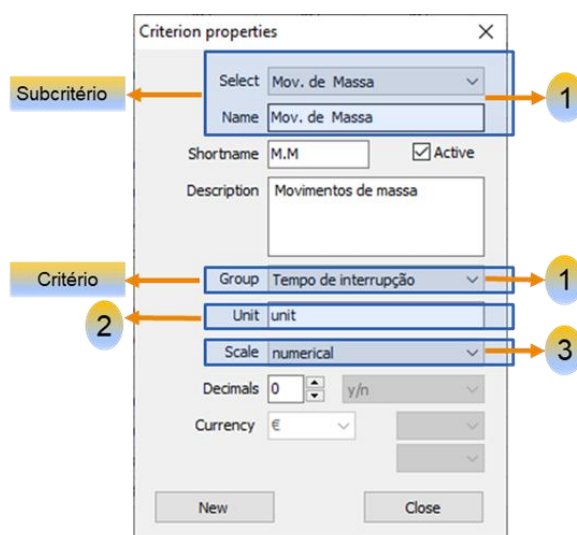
Criterion properties ×

Subcritério

Select Mov. de Massa

Name Mov. de Massa

1

Shortname M.M

Active

Description Movimentos de massa

Critério

Group Tempo de interrupção

1

2

Unit unit

Scale numerical

3

Decimals 0

y/n

Currency €

New

Close